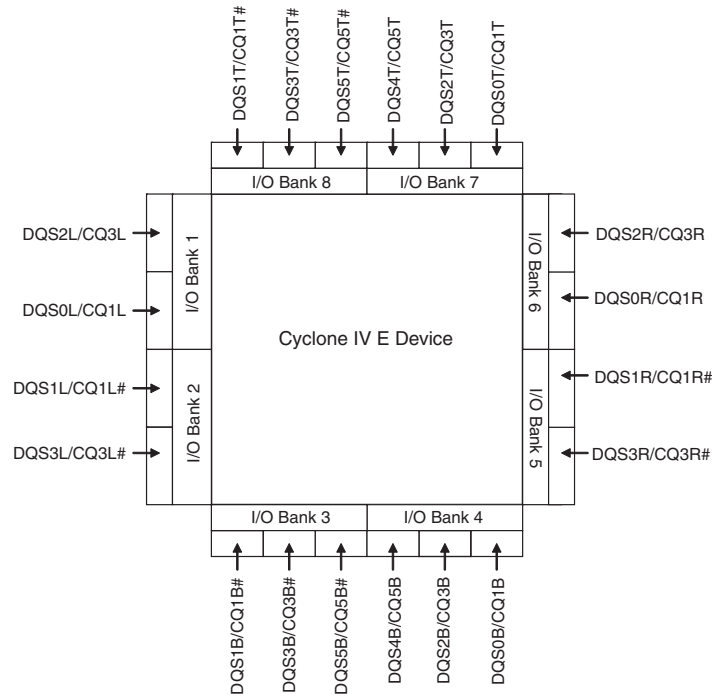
DQS1T/CQ1T#
DQS3T/CQ3T#
DQS5T/CQ5T#
DQS4T/CQ5T
DQS2T/CQ3T
DQS0T/CQ1T

I/O Bank 8
I/O Bank 7

DQS2L/CQ3L
DQS0L/CQ1L
I/O Bank 1

DQS1L/CQ1L#
DQS3L/CQ3L#
I/O Bank 2

Cyclone IV E Device

DQS2R/CQ3R
DQS0R/CQ1R
I/O Bank 6

DQS1R/CQ1R#
DQS3R/CQ3R#
I/O Bank 5

I/O Bank 3
I/O Bank 4

DQS1B/CQ1B#
DQS3B/CQ3B#
DQS5B/CQ5B#
DQS4B/CQ5B
DQS2B/CQ3B
DQS0B/CQ1B